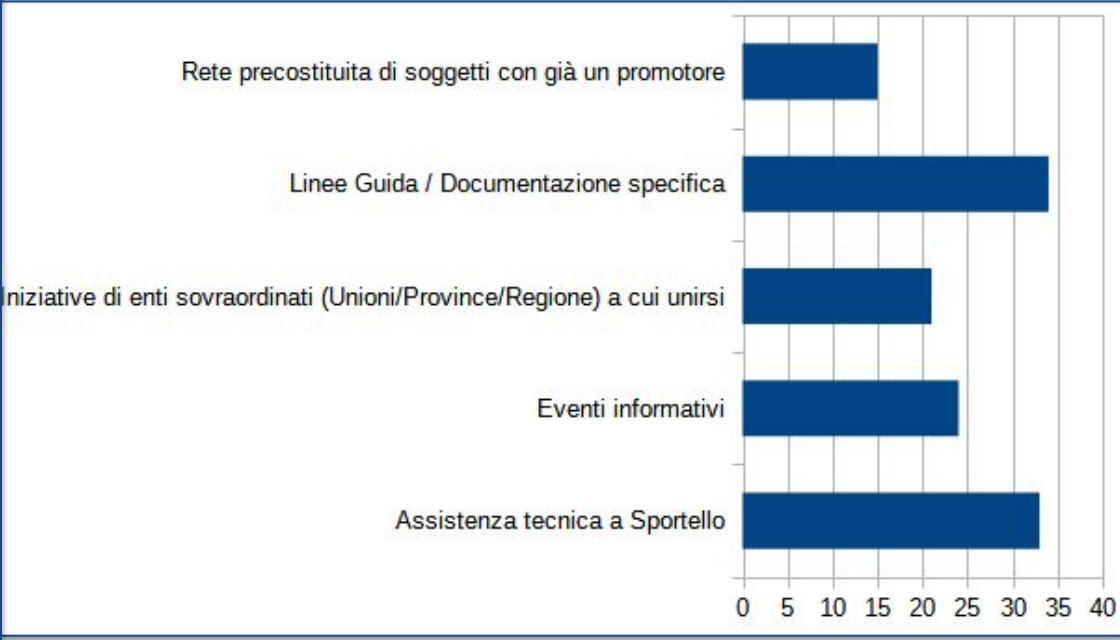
Rete precostituita di soggetti con già un promotore

Linee Guida / Documentazione specifica

Iniziative di enti sovraordinati (Unioni/Province/Regione) a cui unirsi

Eventi informativi

Assistenza tecnica a Sportello

0 5 10 15 20 25 30 35 40